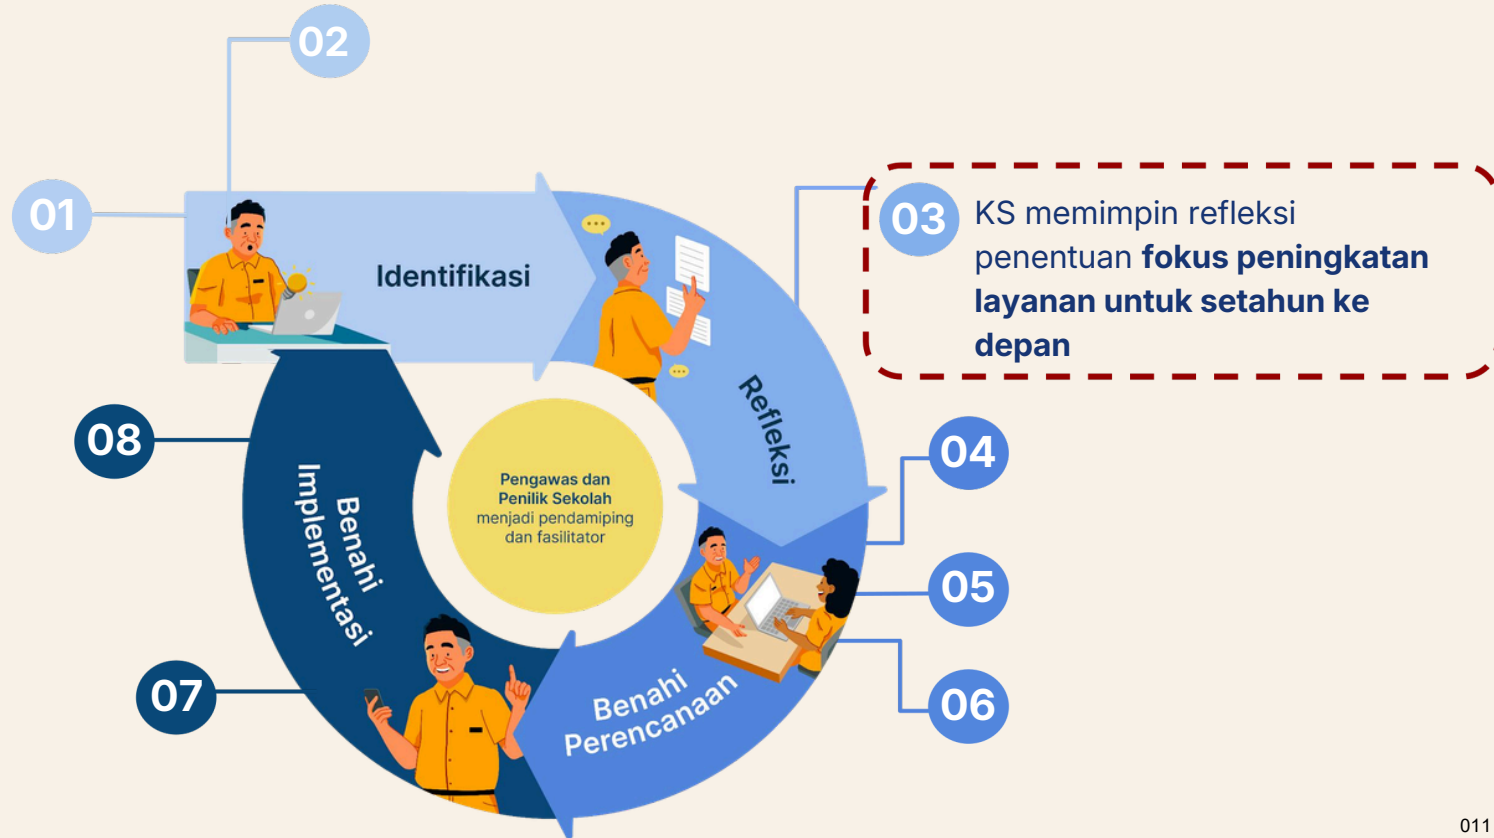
02

01

Identifikasi

03 KS memimpin refleksi penentuan **fokus peningkatan layanan untuk setahun ke depan**

Refleksi

08

04

Pengawas dan Penilik Sekolah menjadi pendamping dan fasilitator

Benahi Implementasi

05

07

Benahi Perencanaan

06

011